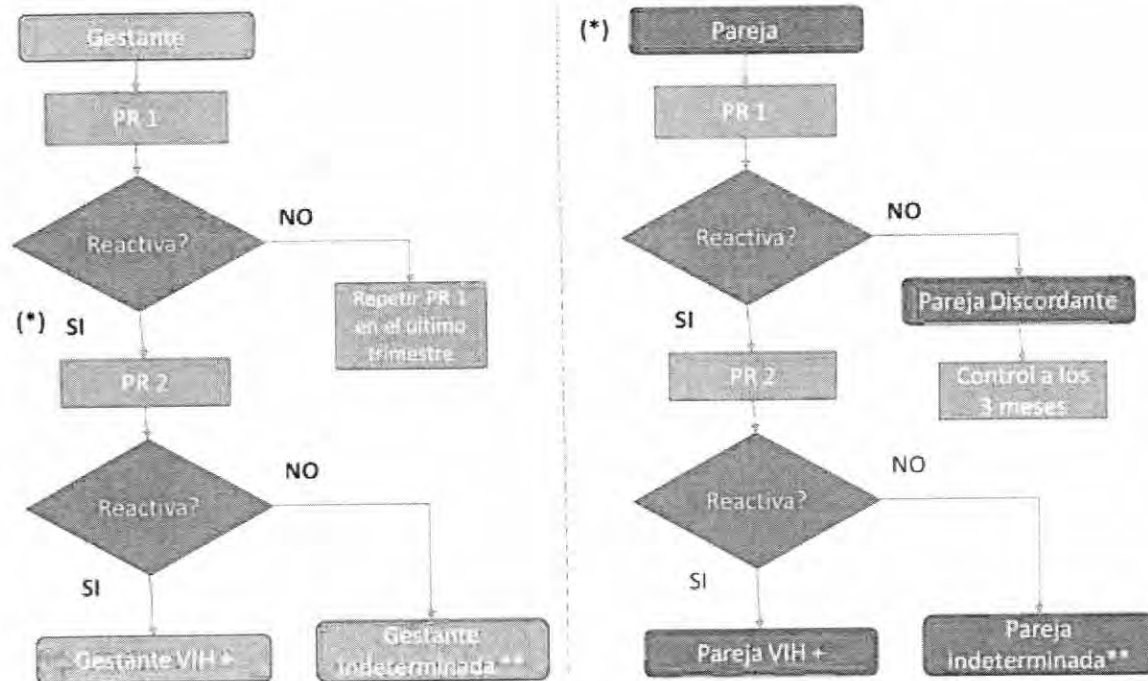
Gestante

PR 1

Reactiva?

NO

Repetir PR 1 en el ultimo trimestre

(*) SI

PR 2

Reactiva?

NO

SI

Gestante VIH +

Gestante indeterminada **

(*) Pareja

PR 1

Reactiva?

NO

Pareja Discordante

Control a los 3 meses

SI

PR 2

Reactiva?

NO

SI

Pareja VIH +

Pareja indeterminada**